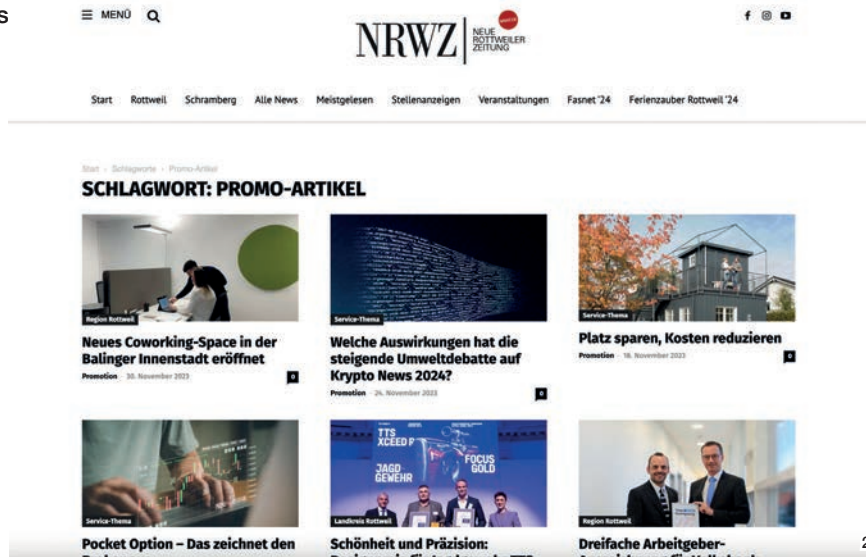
s

≡ MENÜ

NRWZ NEUE ROTTWEILER ZEITUNG

Start Rottweil Schramberg Alle News Meistgelesen Stellenanzeigen Veranstaltungen Fasnet '24 Ferienzauber Rottweil '24

Start › Schlagworte › Promo-Artikel

SCHLAGWORT: PROMO-ARTIKEL

Region Rottweil

Neues Coworking-Space in der Balinger Innenstadt eröffnet

Promotion - 30. November 2023

Service-Thema

Welche Auswirkungen hat die steigende Umweltdebatte auf Krypto News 2024?

Promotion - 24. November 2023

Service-Thema

Platz sparen, Kosten reduzieren

Promotion - 18. November 2023

Service-Thema

Pocket Option – Das zeichnet den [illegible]

Landkreis Rottweil

TTS XCEED JAGD GEWEHR FOCUS GOLD

Schönheit und Präzision: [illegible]

Region Rottweil

Dreifache Arbeitgeber-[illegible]

2